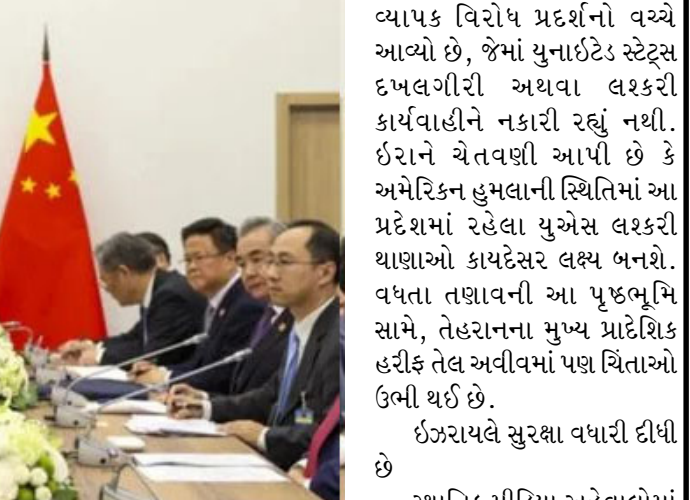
વ્યાપક વિરોધ પ્રદર્શનો વચ્ચે આવ્યો છે, જેમાં યુનાઈટેડ સ્ટેટ્સ દખલગીરી અથવા લશ્કરી કાર્યવાહીને નકારી રહ્યું નથી. ઈરાને ચેતવણી આપી છે કે અમેરિકન હુમલાની સ્થિતિમાં આ પ્રદેશમાં રહેલા યુએસ લશ્કરી થાણાઓ કાયદેસર લક્ષ્ય બનશે. વધતા તણાવની આ પૃષ્ઠભૂમિ સામે, તેહરાનના મુખ્ય પ્રાદેશિક હરીફ તેલ અવીવમાં પણ ચિંતાઓ ઉભી થઈ છે.

ઇઝરાયલે સુરક્ષા વધારી દીધી છે

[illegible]